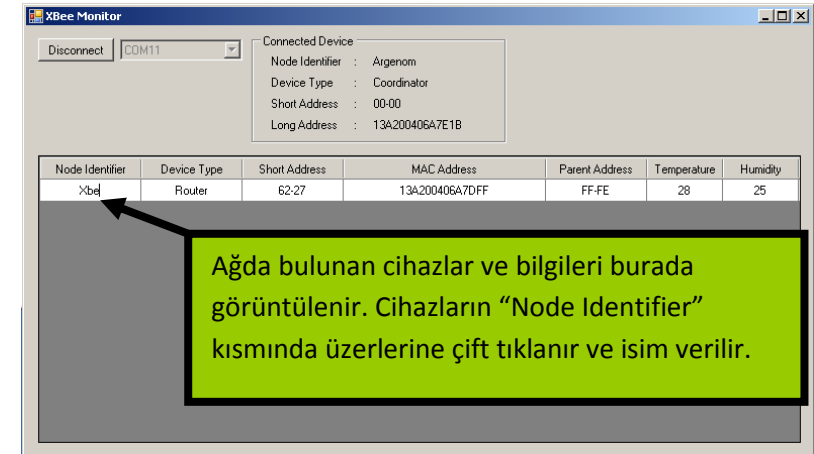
XBee Monitor

Disconnect COM11

Connected Device
Node Identifier : Argenom
Device Type : Coordinator
Short Address : 00-00
Long Address : 13A200406A7E1B

| Node Identifier | Device Type | Short Address | MAC Address | Parent Address | Temperature | Humidity |
|---|---|---|---|---|---|---|
| Xbe | Router | 62-27 | 13A200406A7DFF | FF-FE | 28 | 25 |

Ağda bulunan cihazlar ve bilgileri burada görüntülenir. Cihazların “Node Identifier” kısmında üzerlerine çift tıklanır ve isim verilir.